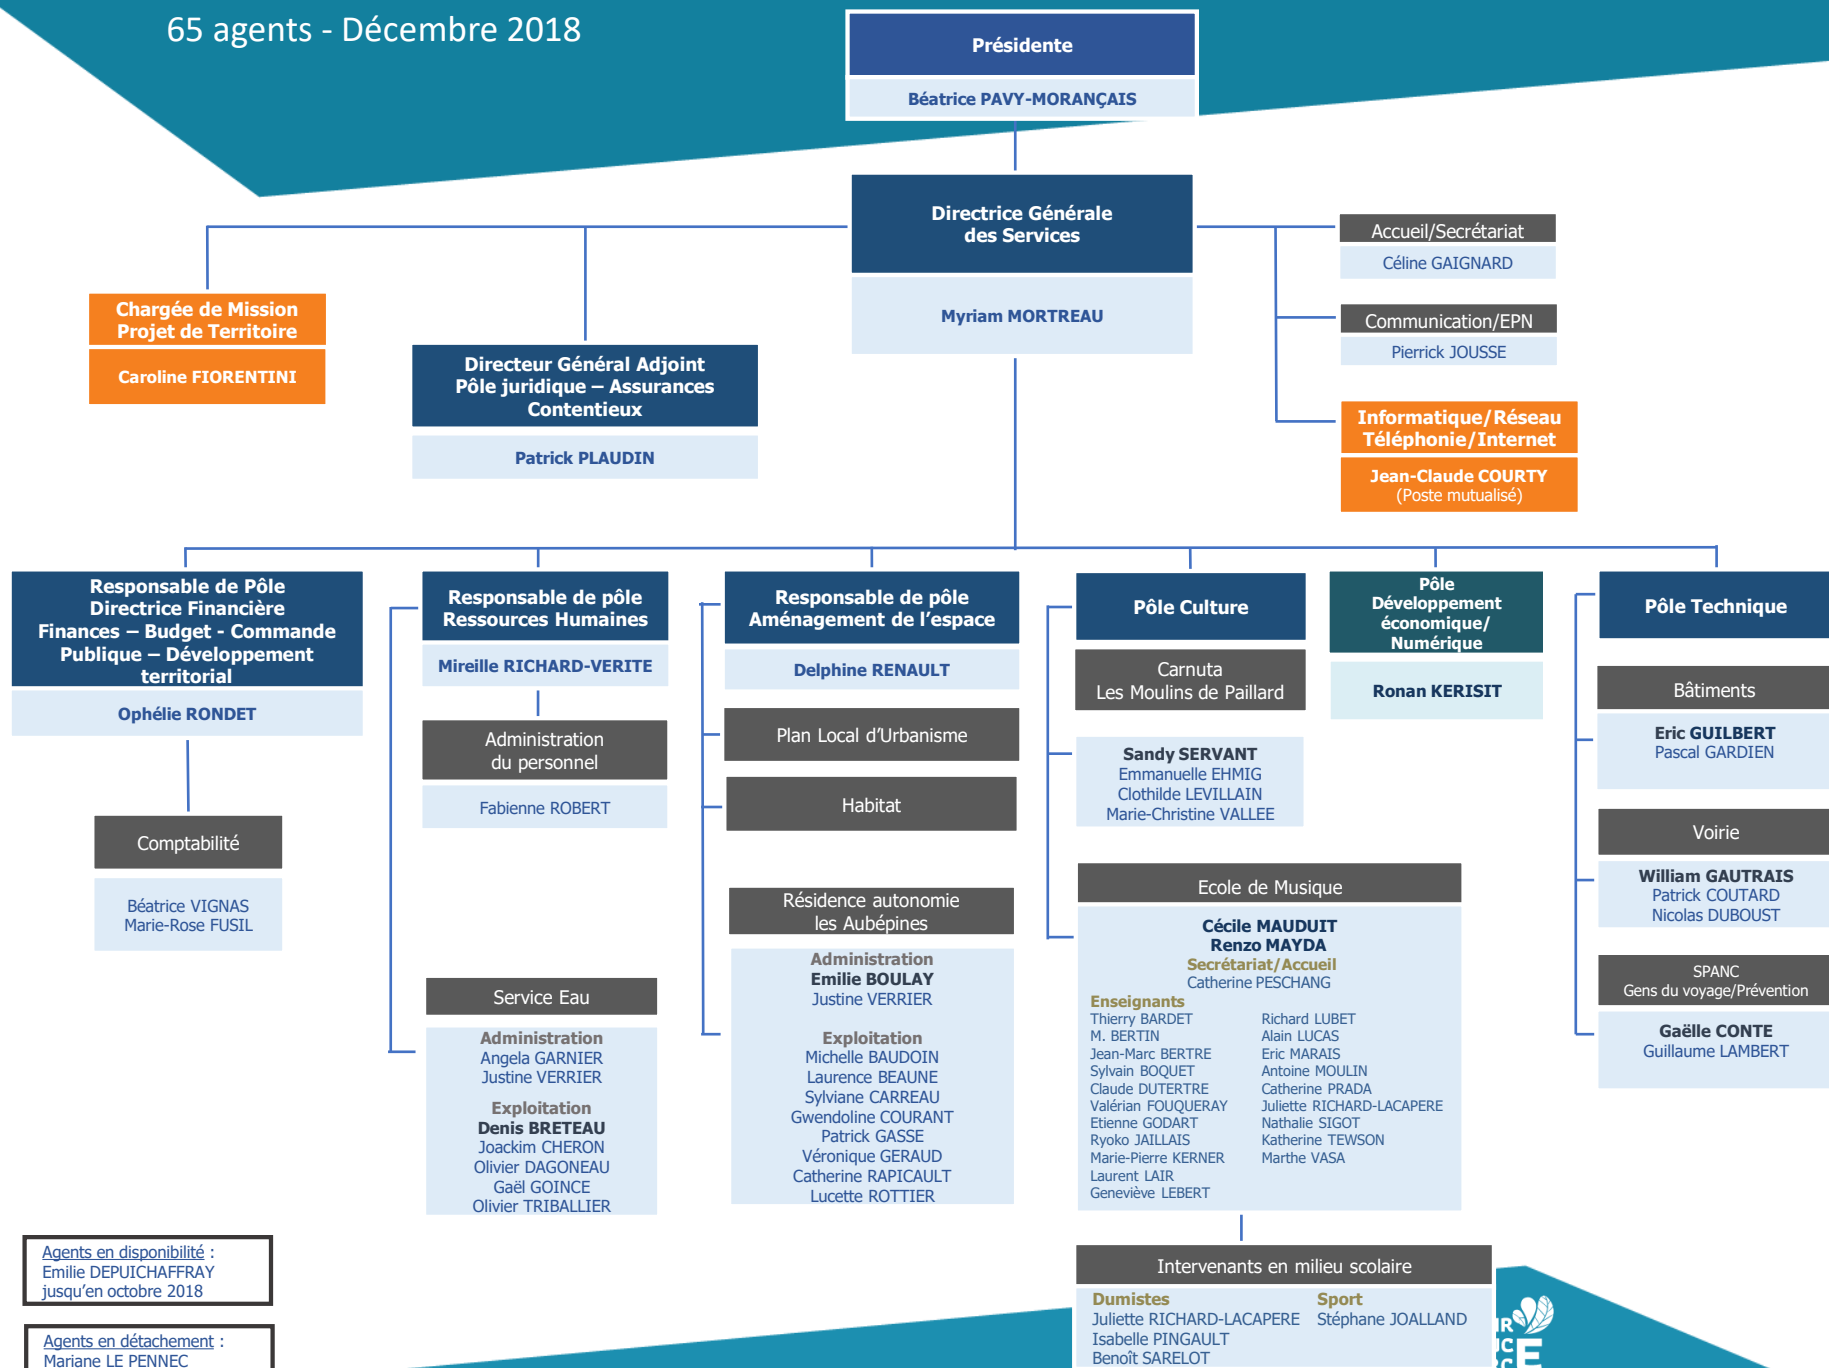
65 agents - Décembre 2018

Présidente

Béatrice PAVY-MORANÇAIS

Directrice Générale des Services

Myriam MORTREAU

Accueil/Secrétariat

Céline GAIGNARD

Communication/EPN

Pierrick JOUSSE

Informatique/Réseau Téléphonie/Internet

Jean-Claude COURTY (Poste mutualisé)

Chargée de Mission Projet de Territoire

Caroline FIORENTINI

Directeur Général Adjoint Pôle juridique – Assurances Contentieux

Patrick PLAUDIN

Responsable de Pôle Directrice Financière Finances – Budget - Commande Publique – Développement territorial

Ophélie RONDET

Comptabilité

Béatrice VIGNAS
Marie-Rose FUSIL

Responsable de pôle Ressources Humaines

Mireille RICHARD-VERITE

Administration du personnel

Fabienne ROBERT

Service Eau

Administration
Angela GARNIER
Justine VERRIER

Exploitation
Denis BRETEAU
Joackim CHERON
Olivier DAGONEAU
Gaël GOINCE
Olivier TRIBALLIER

Responsable de pôle Aménagement de l'espace

Delphine RENAULT

Plan Local d'Urbanisme

Habitat

Résidence autonomie les Aubépines

Administration
Emilie BOULAY
Justine VERRIER

Exploitation
Michelle BAUDOIN
Laurence BEAUNE
Sylviane CARREAU
Gwendoline COURANT
Patrick GASSE
Véronique GERAUD
Catherine RAPICAULT
Lucette ROTTIER

Pôle Culture

Carnuta
Les Moulins de Paillard

Sandy SERVANT
Emmanuelle EHMIG
Clothilde LEVILLAIN
Marie-Christine VALLEE

Ecole de Musique

Cécile MAUDUIT
Renzo MAYDA
Secrétariat/Accueil
Catherine PESCHANG

Enseignants
Thierry BARDET
M. BERTIN
Jean-Marc BERTRE
Sylvain BOQUET
Claude DUTERTRE
Valérian FOUQUERAY
Etienne GODART
Ryoko JAILLAIS
Marie-Pierre KERNER
Laurent LAIR
Geneviève LEBERT

Richard LUBET
Alain LUCAS
Eric MARAIS
Antoine MOULIN
Catherine PRADA
Juliette RICHARD-LACAPERE
Nathalie SIGOT
Katherine TEWSON
Marthe VASA

Intervenants en milieu scolaire

Dumistes
Juliette RICHARD-LACAPERE
Isabelle PINGAULT
Benoît SARELOT

Sport
Stéphane JOALLAND

Pôle Développement économique/ Numérique

Ronan KERISIT

Pôle Technique

Bâtiments

Eric GUILBERT
Pascal GARDIEN

Voirie

William GAUTRAIS
Patrick COUTARD
Nicolas DUBOUST

SPANC
Gens du voyage/Prévention

Gaëlle CONTE
Guillaume LAMBERT

Agents en disponibilité :
Emilie DEPUICHAFFRAY
jusqu'en octobre 2018

Agents en détachement :
Mariane LE PENNEC